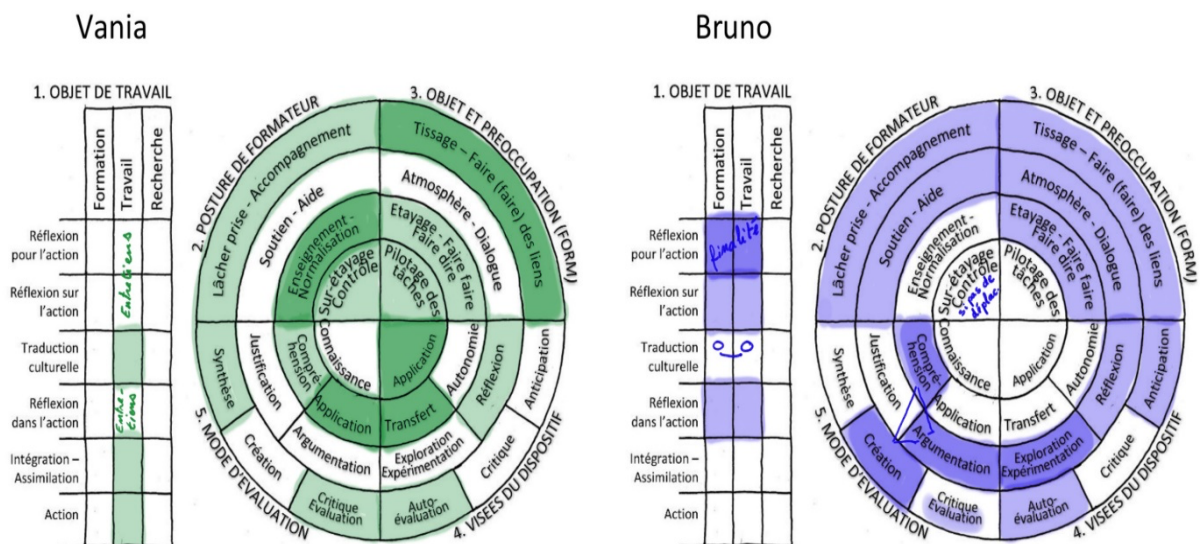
Vania

1. OBJET DE TRAVAIL

| | Formation | Travail | Recherche |
|---|---|---|---|
| Réflexion pour l'action | | | |
| Réflexion sur l'action | | Entretiens | |
| Traduction culturelle | | | |
| Réflexion dans l'action | | Entretiens | |
| Intégration – Assimilation | | | |
| Action | | | |

2. POSTURE DE FORMATEUR

3. OBJET ET PREOCCUPATION (FORM)

Lâcher prise - Accompagnement

Soutien - Aide

Enseignement - Normalisation

Sur-étayage Contrôle

Tissage - Faire (faire) des liens

Atmosphère - Dialogue

Etayage - Faire faire Faire dire

Pilotage des tâches

Connaissance

Compréhension

Application

Application

Transfert

Autonomie

Réflexion

Anticipation

Synthèse

Justification

Création

Argumentation

Exploration Expérimentation

Critique

Critique Evaluation

Auto-évaluation

5. MODE D'EVALUATION

4. VISEES DU DISPOSITIF

Bruno

1. OBJET DE TRAVAIL

| | Formation | Travail | Recherche |
|---|---|---|---|
| Réflexion pour l'action | finalité | | |
| Réflexion sur l'action | | | |
| Traduction culturelle | o o | | |
| Réflexion dans l'action | | | |
| Intégration – Assimilation | | | |
| Action | | | |

2. POSTURE DE FORMATEUR

3. OBJET ET PREOCCUPATION (FORM)

Lâcher prise - Accompagnement

Soutien - Aide

Enseignement - Normalisation

Sur-étayage Contrôle

si pas de déplac

Tissage - Faire (faire) des liens

Atmosphère - Dialogue

Etayage - Faire faire Faire dire

Pilotage des tâches

Connaissance

Compréhension

Application

Application

Transfert

Autonomie

Réflexion

Anticipation

Synthèse

Justification

Création

Argumentation

Exploration Expérimentation

Critique

Critique Evaluation

Auto-évaluation

5. MODE D'EVALUATION

4. VISEES DU DISPOSITIF